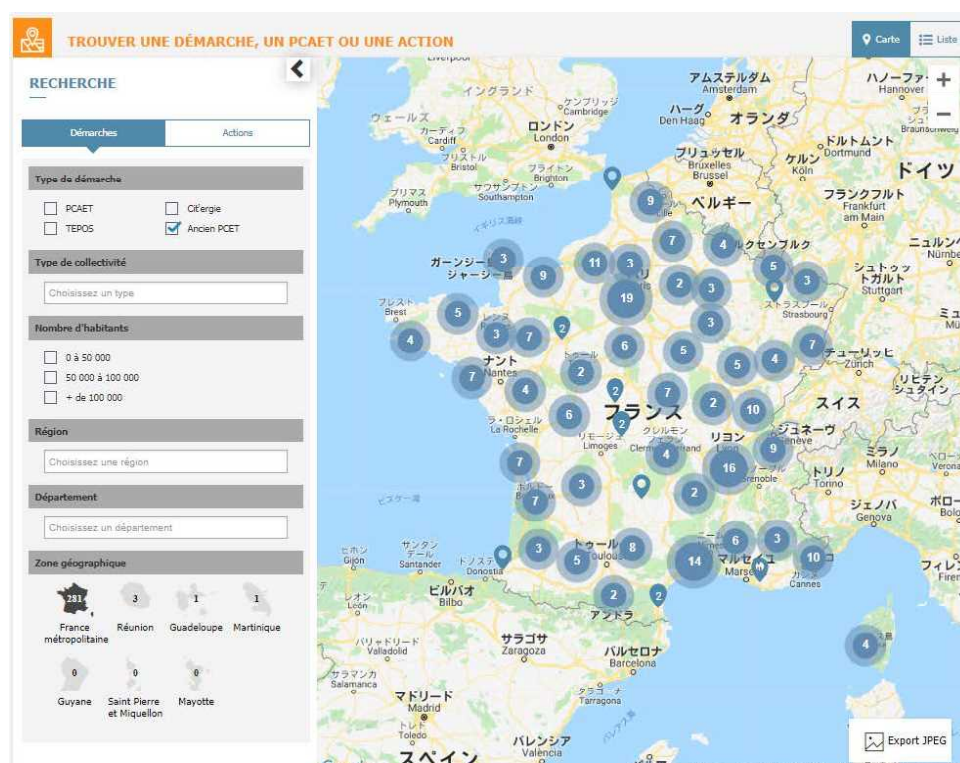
TROUVER UNE DÉMARCHE, UN PCAET OU UNE ACTION

Carte
Liste

RECHERCHE

Démarches
Actions

Type de démarche
PCAET
Cit'ergie
TEPOS
Ancien PCET

Type de collectivité
Choisissez un type

Nombre d'habitants
0 à 50 000
50 000 à 100 000
+ de 100 000

Région
Choisissez une région

Département
Choisissez un département

Zone géographique
281
France métropolitaine
3
Réunion
1
Guadeloupe
1
Martinique
0
Guyane
0
Saint Pierre et Miquellon
0
Mayotte

Liverpool
イングランド
ウェールズ
カーディフ
Cardiff
ブリストル
Bristol
ケンブリッジ
Cambridge
ロンドン
London
ブライトン
Brighton
サウサンプトン
Southampton
プリマス
Plymouth
アムステルダム
Amsterdam
ハーグ
Den Haag
オランダ
ハノーファー
Hannover
Braunschweig
ドルトムント
Dortmund
ブリュッセル
Bruxelles
Brussel
ケルン
Köln
ドイツ
ベルギー
フランクフルト
Frankfurt am Main
ルクセンブルク
ニュルンベルク
Nürnberg
シュトゥットガルト
Stuttgart
ストラスブール
Strasbourg
ガーンジー島
ジャージー島
ブレスト
Brest
ナント
Nantes
トゥール
ラ・ロシェル
La Rochelle
リモージュ
Limoges
クレルモン
Clermont
フランス
リヨン
ジュネーヴ
Genève
スイス
チューリッヒ
Zürich
リヒテンシュタイン
ミラノ
Milano
ヴェローナ
Verona
トリノ
Torino
ジェノバ
Genova
グルノーブル
Grenoble
ボルドー
ビスケー湾
ヒホン
Gijón
サンタンデール
Santander
ドノスティア
Donostia
ビルバオ
Bilbao
トゥールーズ
Toulouse
アンドラ
マルセイユ
Marseille
Cannes
フィレンツェ
ボローニャ
Bolo
レオン
León
バリャドリード
Valladolid
サラゴサ
Zaragoza
バルセロナ
Barcelona
サラマンカ
Salamanca
マドリード
Madrid
タラゴナ
Tarragona
トレド
Toledo
バレンシア
València
スペイン

9 7 4 5 3 3 9 11 3 19 2 3 5 3 7 2 4 3 6 5 5 4 7 7 4 2 2 7 6 2 2 10 4 9 7 16 3 2 7 3 2 3 5 8 14 6 3 10 2 2 4

Export JPEG